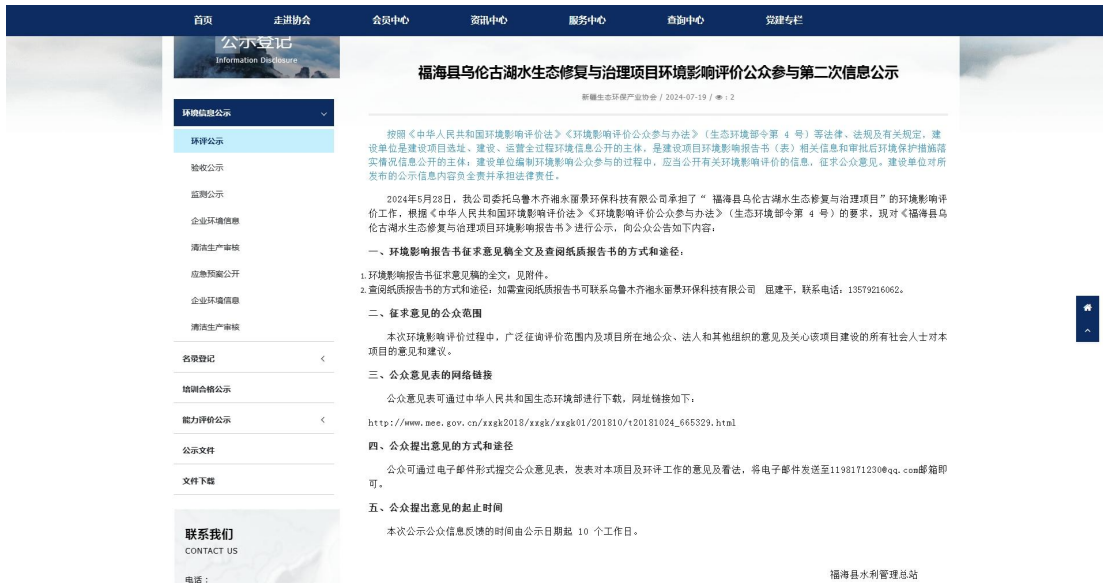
首页 走进协会 会员中心 资讯中心 服务中心 查询中心 党建专栏

公示登记
Information Disclosure

环境信息公示
环评公示
验收公示
监测公示
企业环境信息
清洁生产审核
应急预案公开
企业环境信息
清洁生产审核
名录登记
培训合格公示
能力评价公示
公示文件
文件下载

联系我们
CONTACT US
电话：

福海县乌伦古湖水生态修复与治理项目环境影响评价公众参与第二次信息公示

新疆生态环保产业协会 / 2024-07-19 / ◉ : 2

按照《中华人民共和国环境影响评价法》《环境影响评价公众参与办法》（生态环境部令第 4 号）等法律、法规及有关规定，建设单位是建设项目选址、建设、运营全过程环境信息公开的主体，是建设项目环境影响报告书（表）相关信息和审批后环境保护措施落实情况信息公开的主体；建设单位编制环境影响公众参与的过程中，应当公开有关环境影响评价的信息，征求公众意见。建设单位对所发布的公示信息内容负全责并承担法律责任。

2024年5月28日，我公司委托乌鲁木齐湘永丽景环保科技有限公司承担了“ 福海县乌伦古湖水生态修复与治理项目”的环境影响评价工作，根据《中华人民共和国环境影响评价法》《环境影响评价公众参与办法》（生态环境部令第 4 号）的要求，现对《福海县乌伦古湖水生态修复与治理项目环境影响报告书》进行公示，向公众公告如下内容：

一、环境影响报告书征求意见稿全文及查阅纸质报告书的方式和途径：

1.环境影响报告书征求意见稿的全文：见附件。
2.查阅纸质报告书的方式和途径：如需查阅纸质报告书可联系乌鲁木齐湘永丽景环保科技有限公司 屈建平，联系电话：13579216062。

二、征求意见的公众范围

本次环境影响评价过程中，广泛征询评价范围内及项目所在地公众、法人和其他组织的意见及关心该项目建设的所有社会人士对本项目的意见和建议。

三、公众意见表的网络链接

公众意见表可通过中华人民共和国生态环境部进行下载，网址链接如下：

http://www.mee.gov.cn/xxgk2018/xxgk/xxgk01/201810/t20181024_665329.html

四、公众提出意见的方式和途径

公众可通过电子邮件形式提交公众意见表，发表对本项目及环评工作的意见及看法，将电子邮件发送至1198171230@qq.com邮箱即可。

五、公众提出意见的起止时间

本次公示公众信息反馈的时间由公示日期起 10 个工作日。

福海县水利管理总站